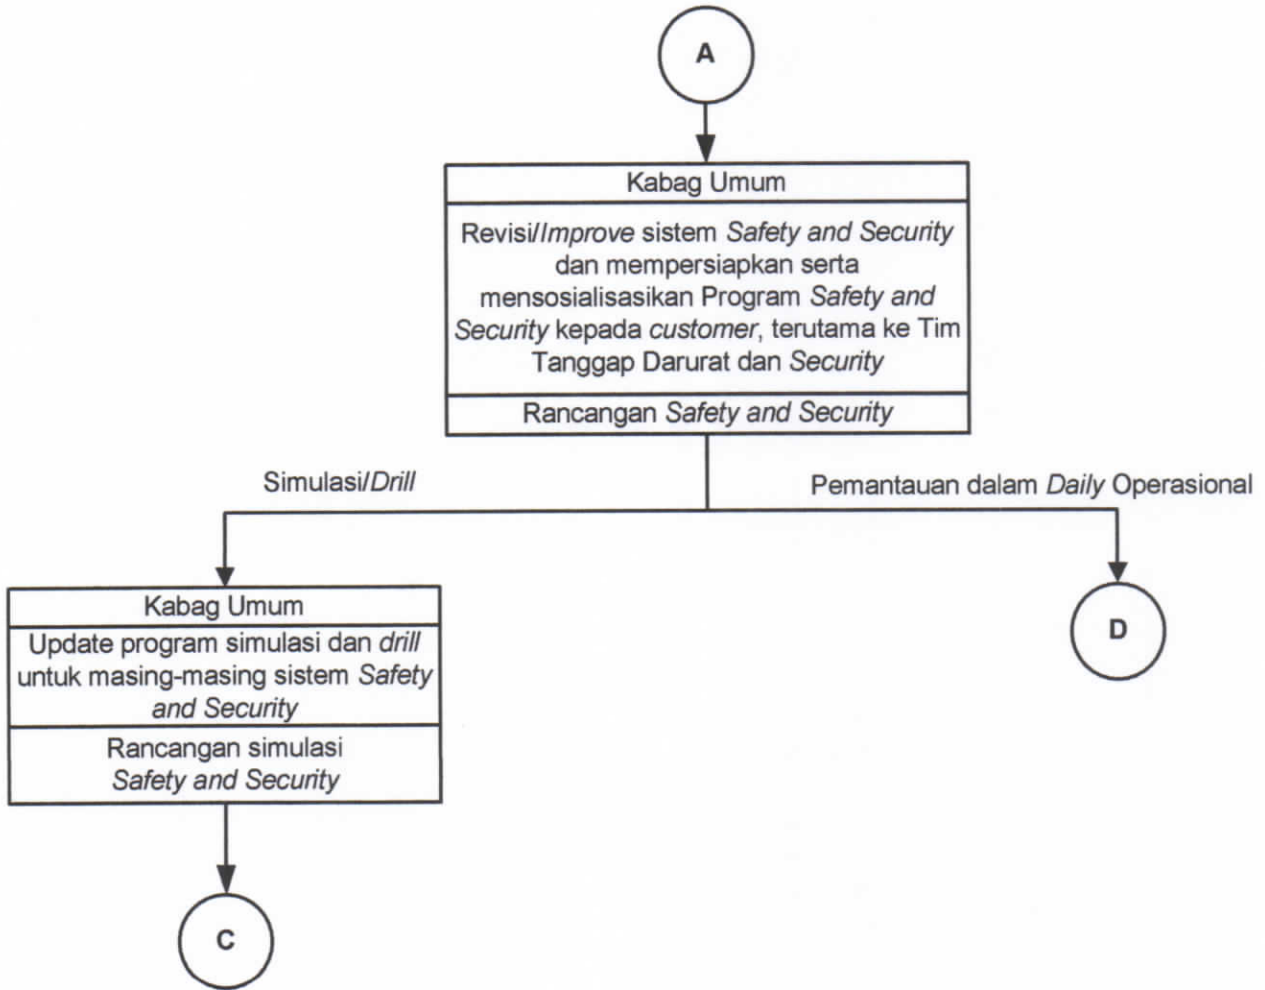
A

Kabag Umum

Revisi/Improve sistem Safety and Security dan mempersiapkan serta mensosialisasikan Program Safety and Security kepada customer, terutama ke Tim Tanggap Darurat dan Security

Rancangan Safety and Security

Simulasi/Drill

Pemantauan dalam Daily Operasional

Kabag Umum

Update program simulasi dan drill untuk masing-masing sistem Safety and Security

Rancangan simulasi Safety and Security

D

C